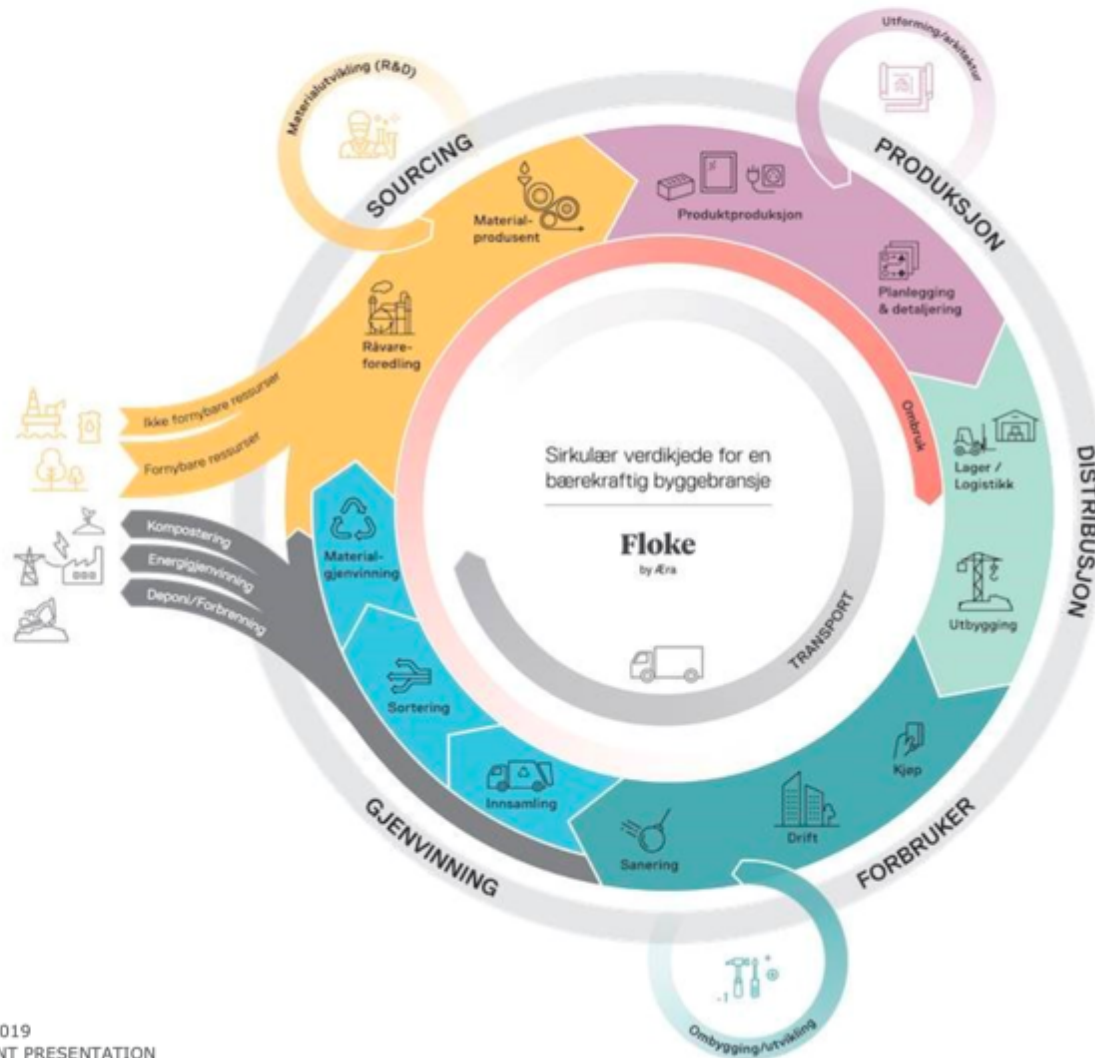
Materialutvikling (R&D)

SOURCING

Utforming/arkitektur

PRODUKSJON

Material-produsent

Produktproduksjon

Planlegging & detaljering

Råvare-foredling

Ikke fornybare ressurser

Fornybare ressurser

Ombruk

Sirkulær verdikjede for en bærekraftig byggebransje

Floke
by Æra

Lager / Logistikk

DISTRIBUSJON

Kompostering

Energigjenvinning

Deponi/Forbrenning

Material-gjenvinning

Utbygging

TRANSPORT

Sortering

Kjøp

Innsamling

Drift

GJENVINNING

FORBRUKER

Sanering

Ombygging/utvikling

019
NT PRESENTATION